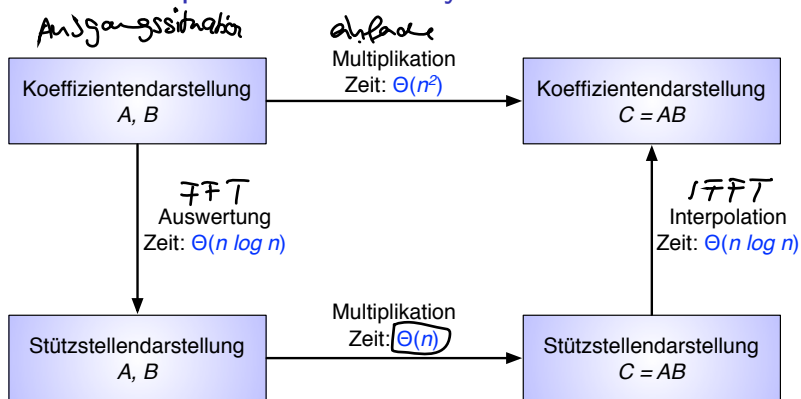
Ausgangssituation

einfache
Multiplikation
Zeit: $\Theta(n^2)$

Koeffizientendarstellung
$A, B$

Koeffizientendarstellung
$C = AB$

FFT
Auswertung
Zeit: $\Theta(n \log n)$

IFFT
Interpolation
Zeit: $\Theta(n \log n)$

Multiplikation
Zeit: $\Theta(n)$

Stützstellendarstellung
$A, B$

Stützstellendarstellung
$C = AB$